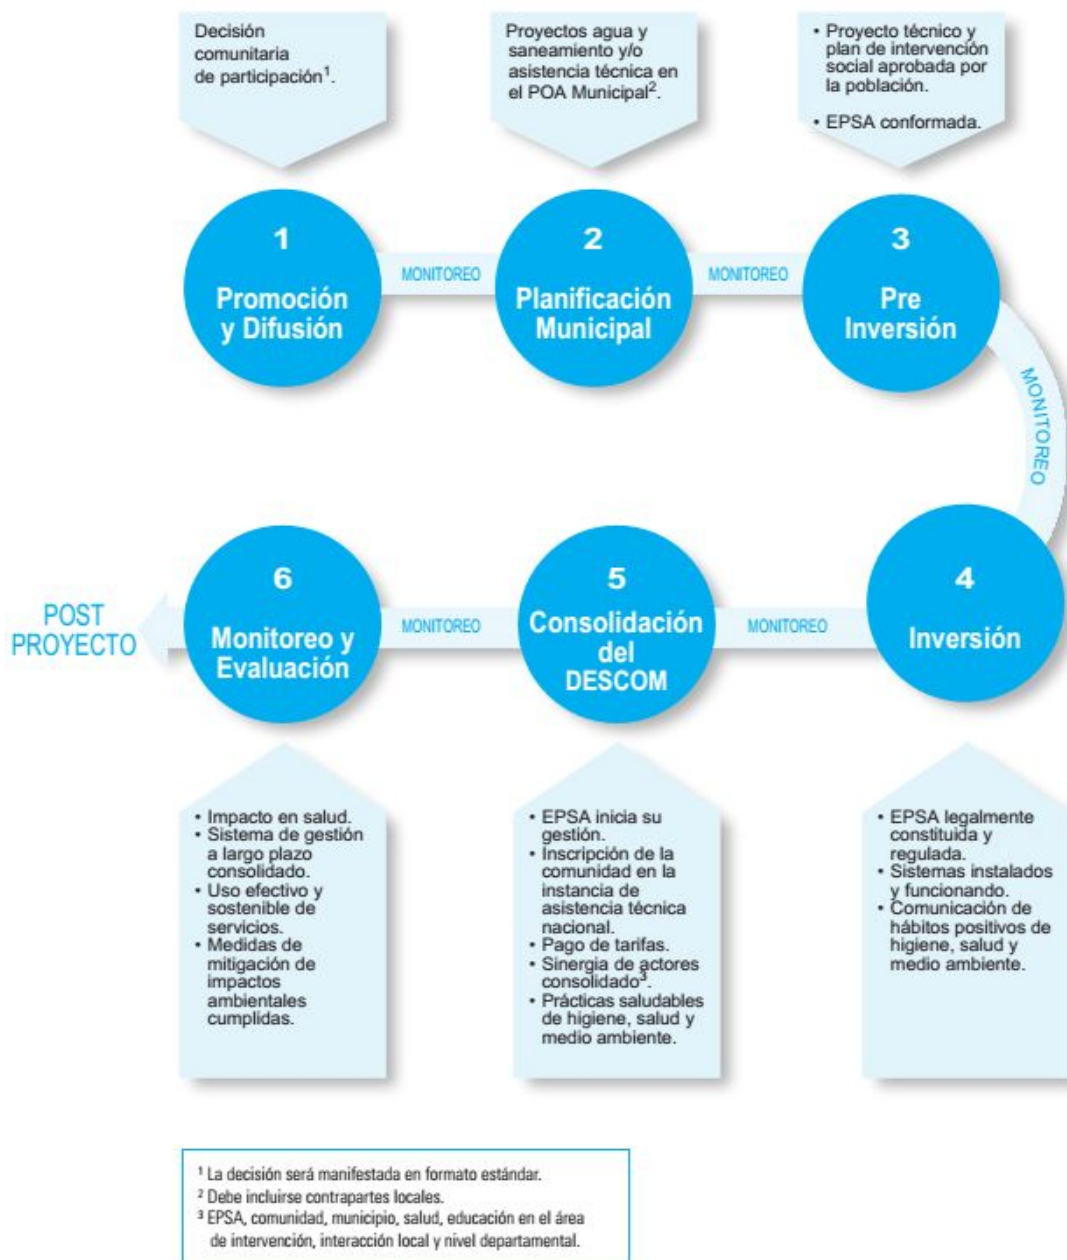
Decisión comunitaria de participación$^1$.

Proyectos agua y saneamiento y/o asistencia técnica en el POA Municipal$^2$.

• Proyecto técnico y plan de intervención social aprobada por la población.
• EPSA conformada.

1
Promoción y Difusión

MONITOREO

2
Planificación Municipal

MONITOREO

3
Pre Inversión

MONITOREO

4
Inversión

MONITOREO

5
Consolidación del DESCOM

MONITOREO

6
Monitoreo y Evaluación

POST PROYECTO

• Impacto en salud.
• Sistema de gestión a largo plazo consolidado.
• Uso efectivo y sostenible de servicios.
• Medidas de mitigación de impactos ambientales cumplidas.

• EPSA inicia su gestión.
• Inscripción de la comunidad en la instancia de asistencia técnica nacional.
• Pago de tarifas.
• Sinergia de actores consolidado$^3$.
• Prácticas saludables de higiene, salud y medio ambiente.

• EPSA legalmente constituida y regulada.
• Sistemas instalados y funcionando.
• Comunicación de hábitos positivos de higiene, salud y medio ambiente.

$^1$ La decisión será manifestada en formato estándar.
$^2$ Debe incluirse contrapartes locales.
$^3$ EPSA, comunidad, municipio, salud, educación en el área de intervención, interacción local y nivel departamental.